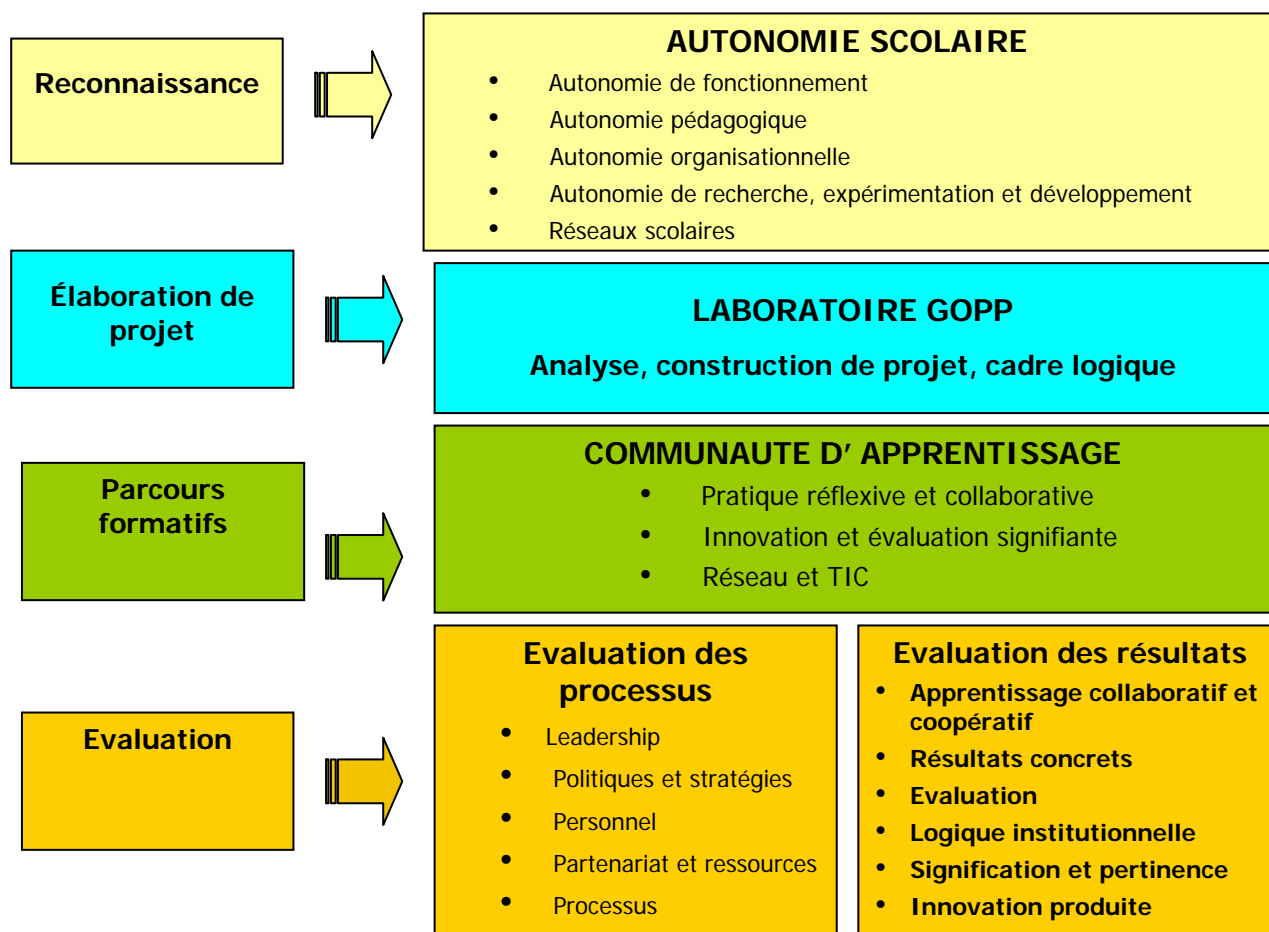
Reconnaissance

AUTONOMIE SCOLAIRE
- Autonomie de fonctionnement
- Autonomie pédagogique
- Autonomie organisationnelle
- Autonomie de recherche, expérimentation et développement
- Réseaux scolaires

Élaboration de projet

LABORATOIRE GOPP
Analyse, construction de projet, cadre logique

Parcours formatifs

COMMUNAUTE D' APPRENTISSAGE
- Pratique réflexive et collaborative
- Innovation et évaluation signifiante
- Réseau et TIC

Evaluation

Evaluation des processus
- Leadership
- Politiques et stratégies
- Personnel
- Partenariat et ressources
- Processus

Evaluation des résultats
- Apprentissage collaboratif et coopératif
- Résultats concrets
- Evaluation
- Logique institutionnelle
- Signification et pertinence
- Innovation produite